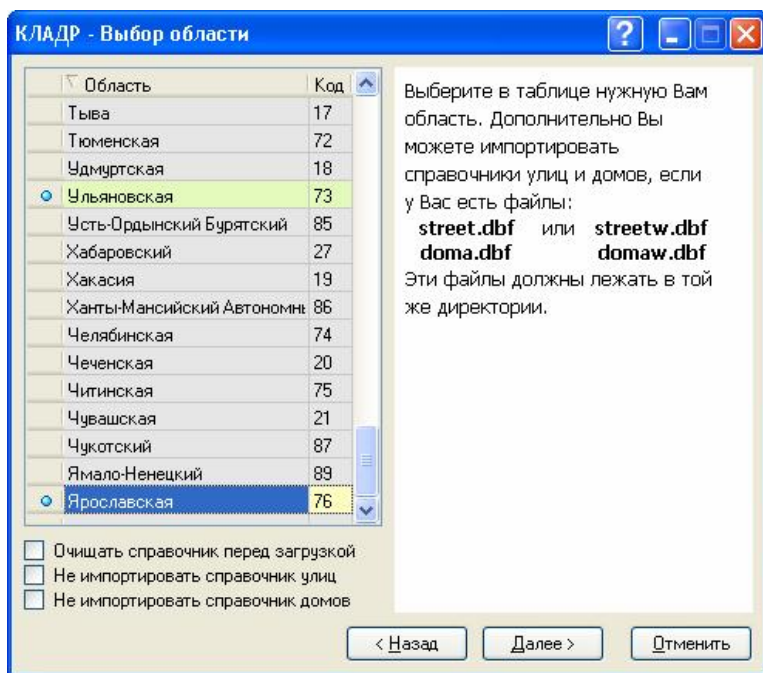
КЛАДР - Выбор области

| Область | Код |
|---|---|
| Тыва | 17 |
| Тюменская | 72 |
| Удмуртская | 18 |
| Ульяновская | 73 |
| Усть-Ордынский Бурятский | 85 |
| Хабаровский | 27 |
| Хакасия | 19 |
| Ханты-Мансийский Автономн | 86 |
| Челябинская | 74 |
| Чеченская | 20 |
| Читинская | 75 |
| Чувашская | 21 |
| Чукотский | 87 |
| Ямало-Ненецкий | 89 |
| Ярославская | 76 |

Выберите в таблице нужную Вам область. Дополнительно Вы можете импортировать справочники улиц и домов, если у Вас есть файлы:
**street.dbf** или **streetw.dbf**
**doma.dbf** **domaw.dbf**
Эти файлы должны лежать в той же директории.

Очищать справочник перед загрузкой
Не импортировать справочник улиц
Не импортировать справочник домов

< Назад
Далее >
Отменить